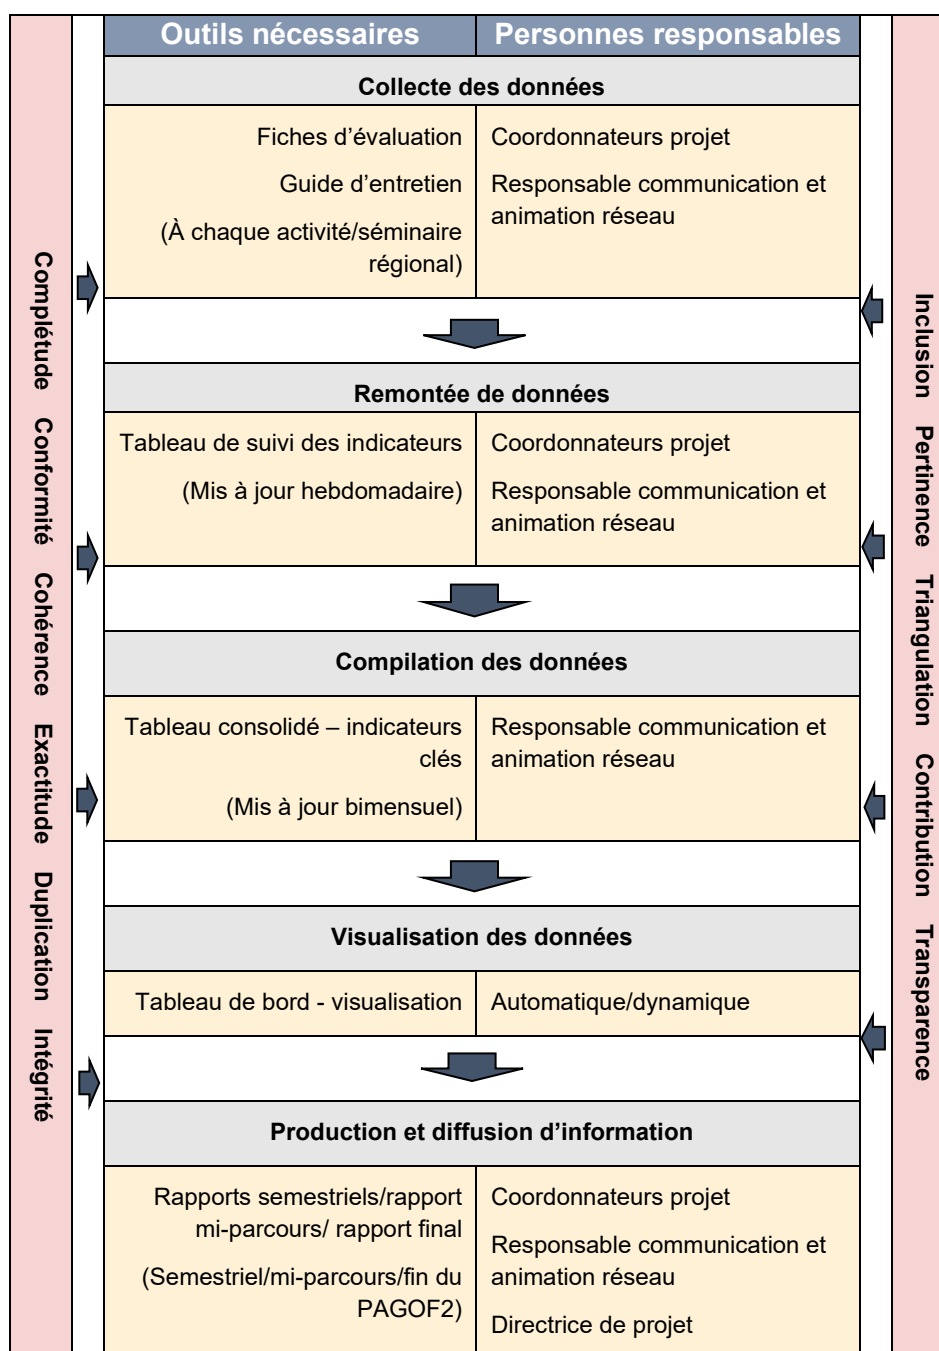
Complétude Conformité Cohérence Exactitude Duplication Intégrité

| Outils nécessaires | Personnes responsables |
|---|---|
| **Collecte des données** | |
| Fiches d'évaluation<br>Guide d'entretien<br>(À chaque activité/séminaire régional) | Coordonnateurs projet<br>Responsable communication et animation réseau |
| **Remontée de données** | |
| Tableau de suivi des indicateurs<br>(Mis à jour hebdomadaire) | Coordonnateurs projet<br>Responsable communication et animation réseau |
| **Compilation des données** | |
| Tableau consolidé – indicateurs clés<br>(Mis à jour bimensuel) | Responsable communication et animation réseau |
| **Visualisation des données** | |
| Tableau de bord - visualisation | Automatique/dynamique |
| **Production et diffusion d'information** | |
| Rapports semestriels/rapport mi-parcours/ rapport final<br>(Semestriel/mi-parcours/fin du PAGOF2) | Coordonnateurs projet<br>Responsable communication et animation réseau<br>Directrice de projet |

Inclusion Pertinence Triangulation Contribution Transparence